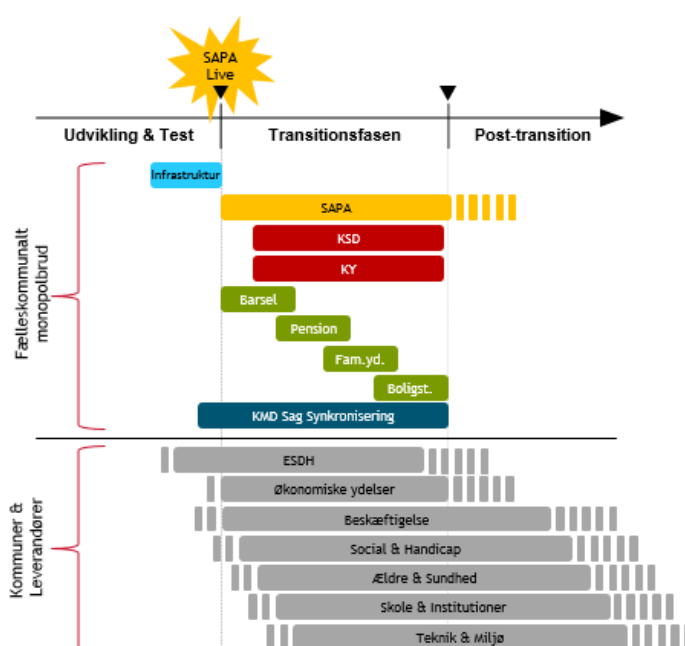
SAPA Live

Udvikling & Test

Transitionsfasen

Post-transition

Fælleskommunalt monopolbrud

Infrastruktur

SAPA

KSD

KY

Barsel

Pension

Fam.yd.

Boligst.

KMD Sag Synkronisering

Kommuner & Leverandører

ESDH

Økonomiske ydelser

Beskæftigelse

Social & Handicap

Ældre & Sundhed

Skole & Institutioner

Teknik & Miljø